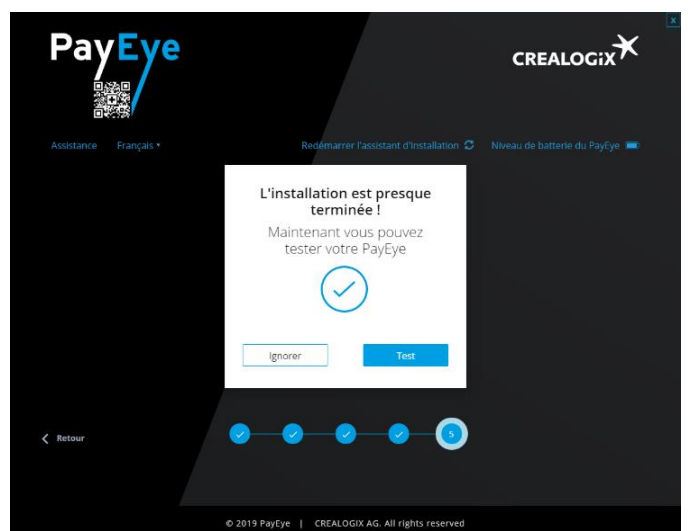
x

PayEye

CREALOGIX

Assistance Français ▾

Redémarrer l'assistant d'installation

Niveau de batterie du PayEye

L'installation est presque terminée !

Maintenant vous pouvez tester votre PayEye

Ignorer

Test

Retour

5

© 2019 PayEye | CREALOGIX AG. All rights reserved